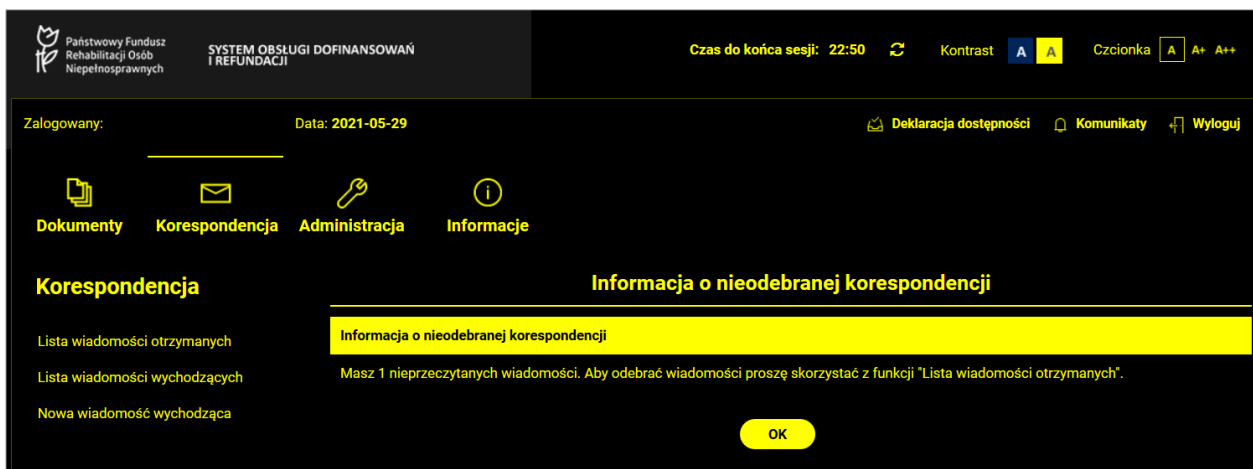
Państwowy Fundusz Rehabilitacji Osób Niepełnosprawnych

SYSTEM OBSŁUGI DOFINANSOWAŃ I REFUNDACJI

Czas do końca sesji: 22:50

Kontrast A A

Czcionka A A+ A++

Zalogowany:

Data: 2021-05-29

Deklaracja dostępności

Komunikaty

Wyloguj

Dokumenty

Korespondencja

Administracja

Informacje

Korespondencja

Lista wiadomości otrzymanych

Lista wiadomości wychodzących

Nowa wiadomość wychodząca

Informacja o nieodebranej korespondencji

Informacja o nieodebranej korespondencji

Masz 1 nieprzeczytanych wiadomości. Aby odebrać wiadomości proszę skorzystać z funkcji "Lista wiadomości otrzymanych".

OK